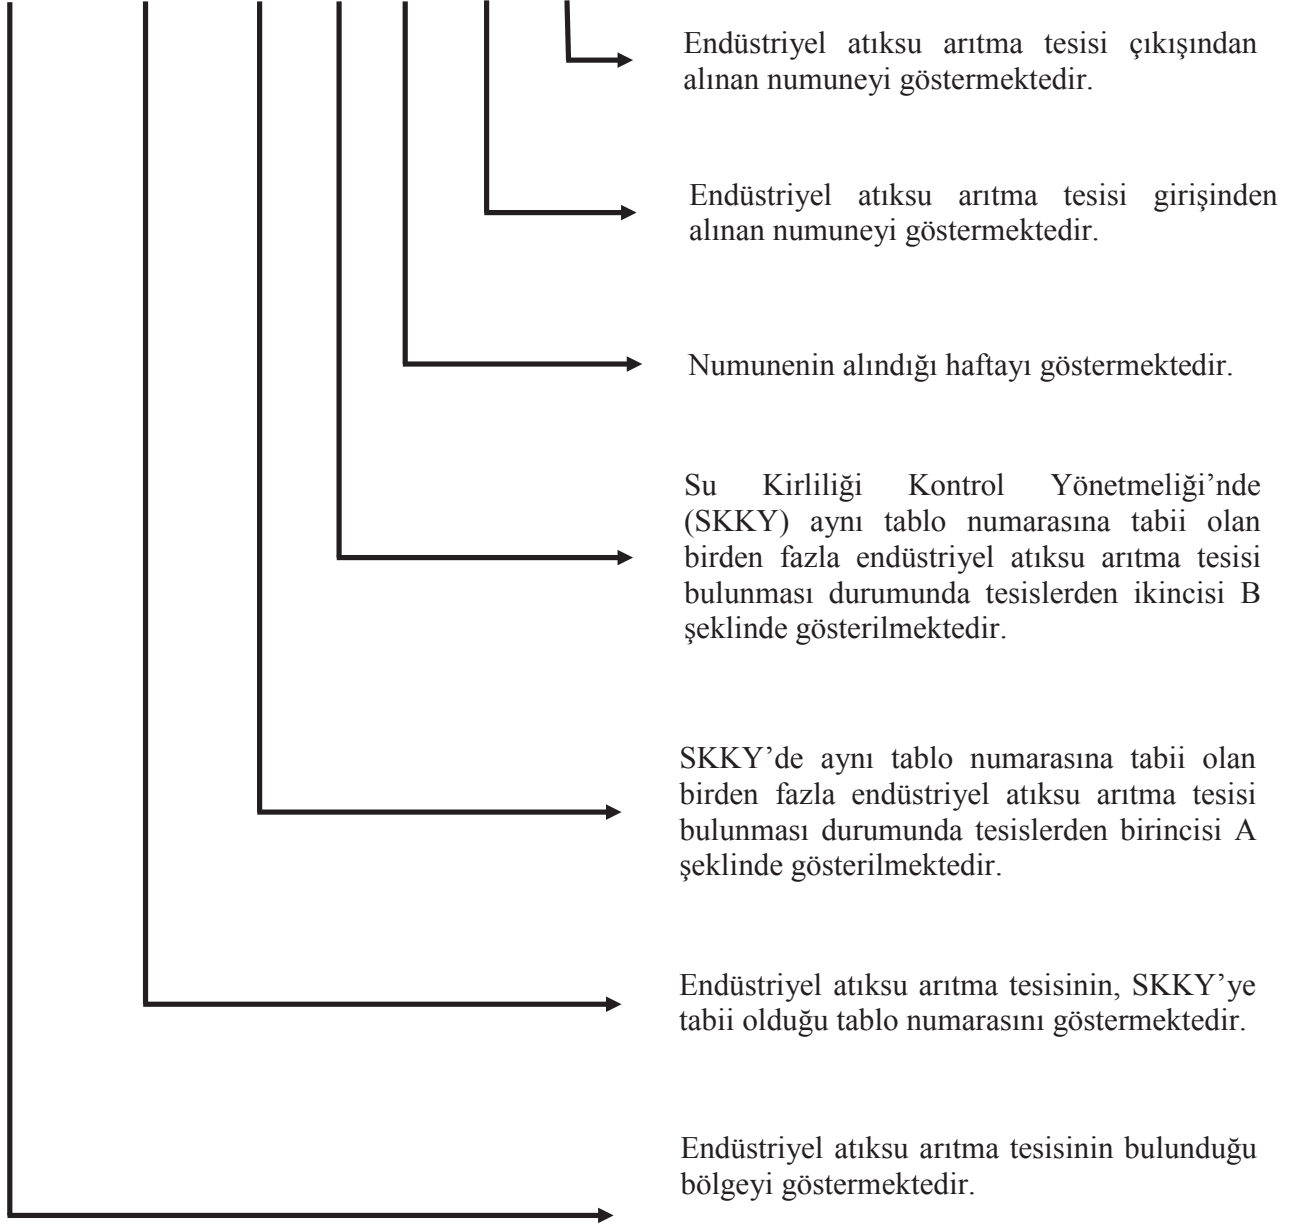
Endüstriyel atıksu arıtma tesisi çıkışından alınan numuneyi göstermektedir.

Endüstriyel atıksu arıtma tesisi girişinden alınan numuneyi göstermektedir.

Numunenin alındığı haftayı göstermektedir.

Su Kirliliği Kontrol Yönetmeliği'nde (SKKY) aynı tablo numarasına tabii olan birden fazla endüstriyel atıksu arıtma tesisi bulunması durumunda tesislerden ikincisi B şeklinde gösterilmektedir.

SKKY'de aynı tablo numarasına tabii olan birden fazla endüstriyel atıksu arıtma tesisi bulunması durumunda tesislerden birincisi A şeklinde gösterilmektedir.

Endüstriyel atıksu arıtma tesisinin, SKKY'ye tabii olduğu tablo numarasını göstermektedir.

Endüstriyel atıksu arıtma tesisinin bulunduğu bölgeyi göstermektedir.